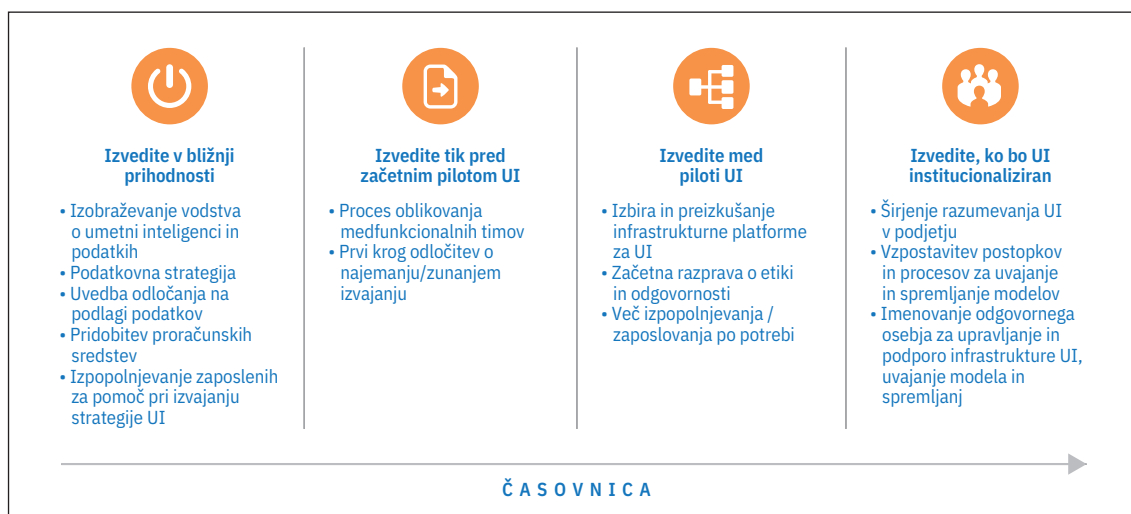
Izvedite v bližnji prihodnosti

• Izobraževanje vodstva o umetni inteligenci in podatkih
• Podatkovna strategija
• Uvedba odločanja na podlagi podatkov
• Pridobitev proračunskih sredstev
• Izpopolnjevanje zaposlenih za pomoč pri izvajanju strategije UI

Izvedite tik pred začetnim pilotom UI

• Proces oblikovanja medfunkcionalnih timov
• Prvi krog odločitev o najemanju/zunanjem izvajanju

Izvedite med piloti UI

• Izbira in preizkušanje infrastrukturne platforme za UI
• Začetna razprava o etiki in odgovornosti
• Več izpopolnjevanja / zaposlovanja po potrebi

Izvedite, ko bo UI institucionaliziran

• Širjenje razumevanja UI v podjetju
• Vzpostavitev postopkov in procesov za uvajanje in spremljanje modelov
• Imenovanje odgovornega osebja za upravljanje in podporo infrastrukture UI, uvajanje modela in spremljanj

ČASOVNICA